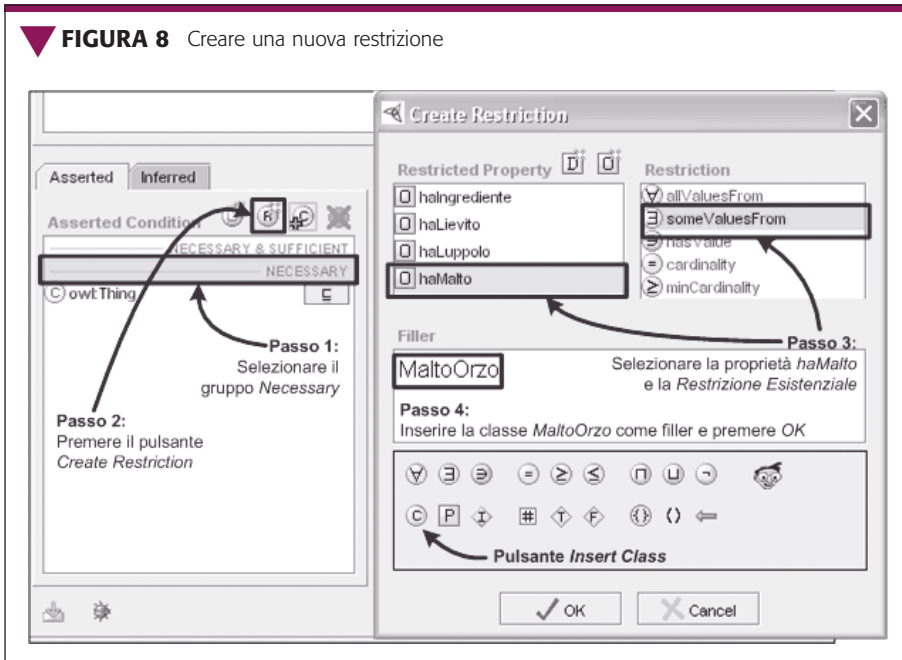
FIGURA 8 Creare una nuova restrizione

Asserted Inferred

Asserted Conditions

NECESSARY & SUFFICIENT

NECESSARY

owl:Thing

Passo 1: Selezionare il gruppo *Necessary*

Passo 2: Premere il pulsante *Create Restriction*

Create Restriction

Restricted Property

haIngrediente

haLievito

haLuppolo

haMalto

Restriction

allValuesFrom

someValuesFrom

hasValue

cardinality

minCardinality

Filler

MaltoOrzo

Passo 3: Selezionare la proprietà *haMalto* e la *Restrizione Esistenziale*

Passo 4: Inserire la classe *MaltoOrzo* come filler e premere *OK*

Pulsante *Insert Class*

OK

Cancel